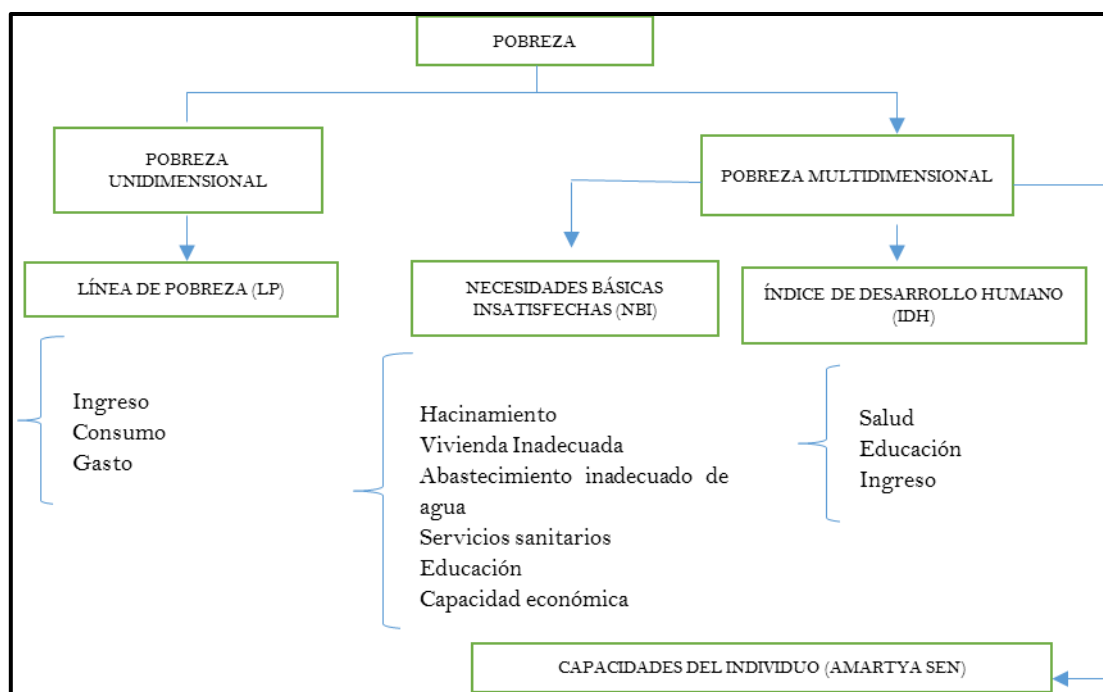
POBREZA

POBREZA UNIDIMENSIONAL

POBREZA MULTIDIMENSIONAL

LÍNEA DE POBREZA (LP)

NECESIDADES BÁSICAS INSATISFECHAS (NBI)

ÍNDICE DE DESARROLLO HUMANO (IDH)

Ingreso
Consumo
Gasto

Hacinamiento
Vivienda Inadecuada
Abastecimiento inadecuado de agua
Servicios sanitarios
Educación
Capacidad económica

Salud
Educación
Ingreso

CAPACIDADES DEL INDIVIDUO (AMARTYA SEN)